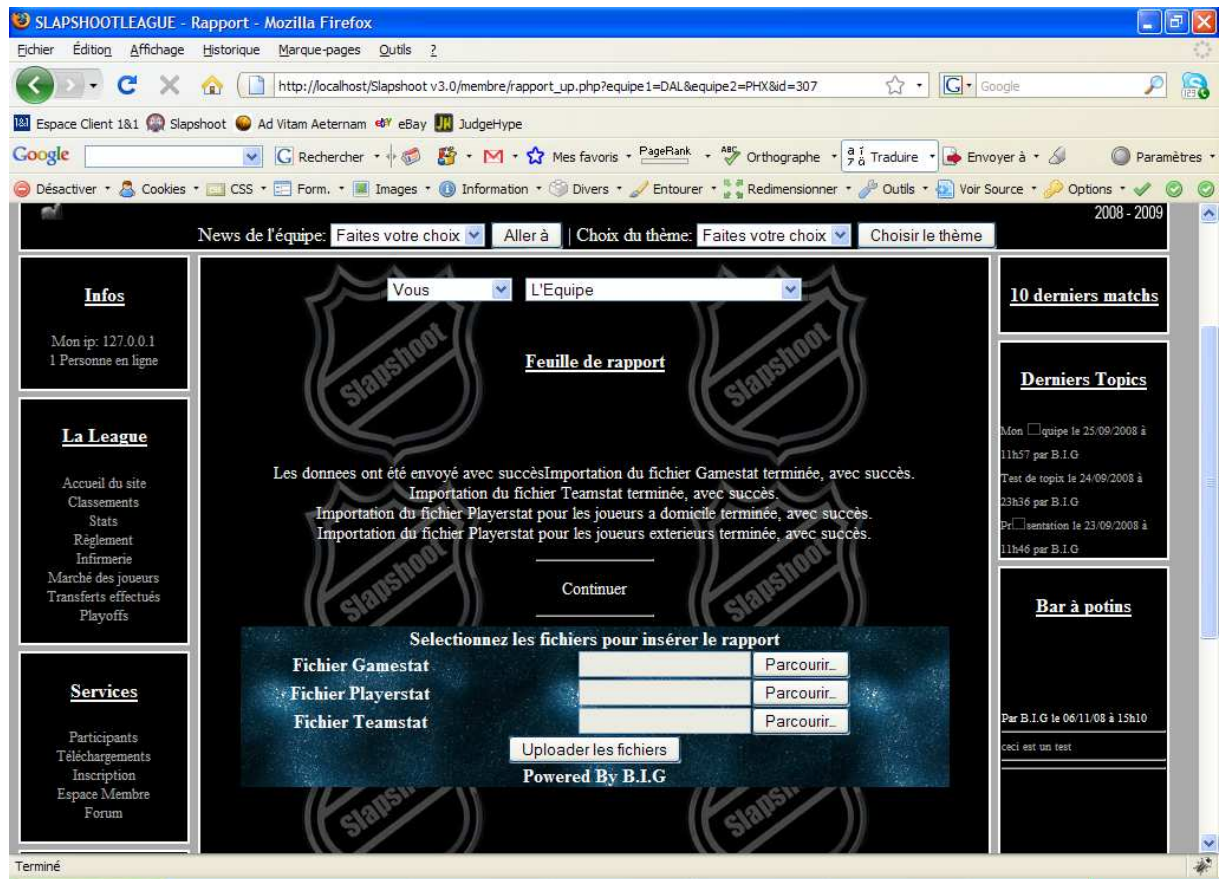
SLAPSHOOTLEAGUE - Rapport - Mozilla Firefox

Fichier Édition Affichage Historique Marque-pages Outils ?

http://localhost/Slapshoot v3.0/membre/rapport_up.php?equipe1=DAL&equipe2=PHX&id=307

Google

Espace Client 1&1 Slapshoot Ad Vitam Aeternam eBay JudgeHype

Google Rechercher Mes favoris PageRank Orthographe Traduire Envoyer à Paramètres

Désactiver Cookies CSS Form. Images Information Divers Entourer Redimensionner Outils Voir Source Options

2008 - 2009

News de l'équipe: Faites votre choix Aller à | Choix du thème: Faites votre choix Choisir le thème

Infos

Mon ip: 127.0.0.1
1 Personne en ligne

La League

Accueil du site
Classements
Stats
Règlement
Infirmerie
Marché des joueurs
Transferts effectués
Playoffs

Services

Participants
Téléchargements
Inscription
Espace Membre
Forum

Vous L'Equipe

Feuille de rapport

Les donnees ont été envoyé avec succèsImportation du fichier Gamestat terminée, avec succès.
Importation du fichier Teamstat terminée, avec succès.
Importation du fichier Playerstat pour les joueurs a domicile terminée, avec succès.
Importation du fichier Playerstat pour les joueurs exterieurs terminée, avec succès.

Continuer

Selectionnez les fichiers pour insérer le rapport
Fichier Gamestat Parcourir...
Fichier Playerstat Parcourir...
Fichier Teamstat Parcourir...
Uploader les fichiers
Powered By B.I.G

10 derniers matchs

Derniers Topics

Mon □quipe le 25/09/2008 à 11h57 par B.I.G
Test de topix le 24/09/2008 à 23h36 par B.I.G
Pr□sentation le 23/09/2008 à 11h46 par B.I.G

Bar à potins

Par B.I.G le 06/11/08 à 15h10
ceci est un test

Terminé